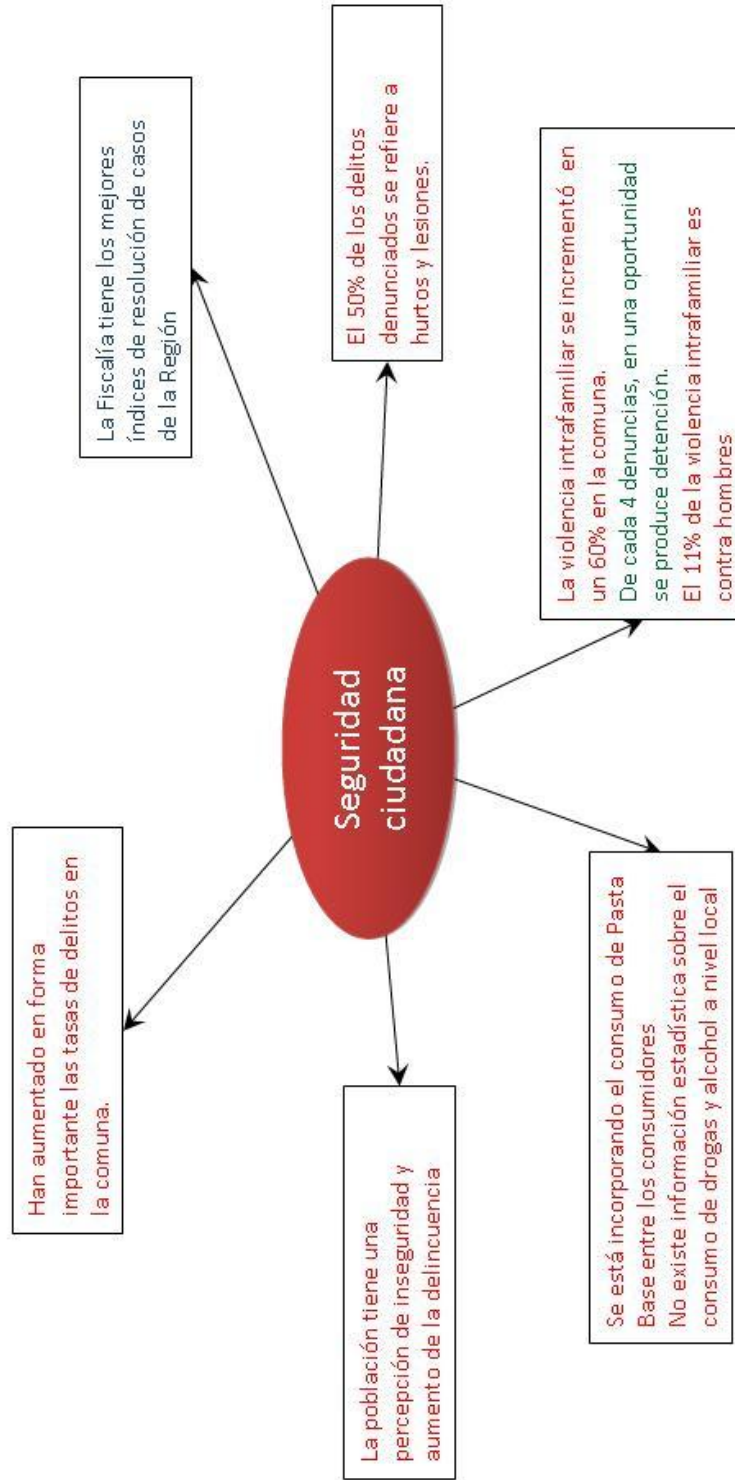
Seguridad ciudadana

La Fiscalía tiene los mejores índices de resolución de casos de la Región

El 50% de los delitos denunciados se refiere a hurtos y lesiones.

La violencia intrafamiliar se incrementó en un 60% en la comuna.
De cada 4 denuncias, en una oportunidad se produce detención.
El 11% de la violencia intrafamiliar es contra hombres

Han aumentado en forma importante las tasas de delitos en la comuna.

La población tiene una percepción de inseguridad y aumento de la delincuencia

Se está incorporando el consumo de Pasta Base entre los consumidores
No existe información estadística sobre el consumo de drogas y alcohol a nivel local